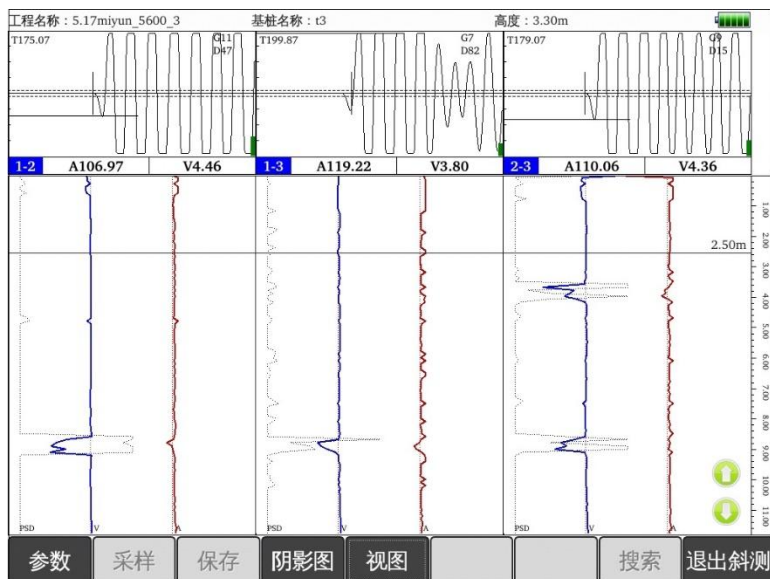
工程名称：5.17miyun_5600_3　　基桩名称：t3　　高度：3.30m

T175.07　G11 D47
T199.87　G7 D82
T179.07　G9 D15

1-2　A106.97　V4.46
1-3　A119.22　V3.80
2-3　A110.06　V4.36

1.00
2.00
2.50m
3.00
4.00
5.00
6.00
7.00
8.00
9.00
10.00
11.00

PSD　V　A
PSD　V　A
PSD　V　A

参数　采样　保存　阴影图　视图　搜索　退出斜测